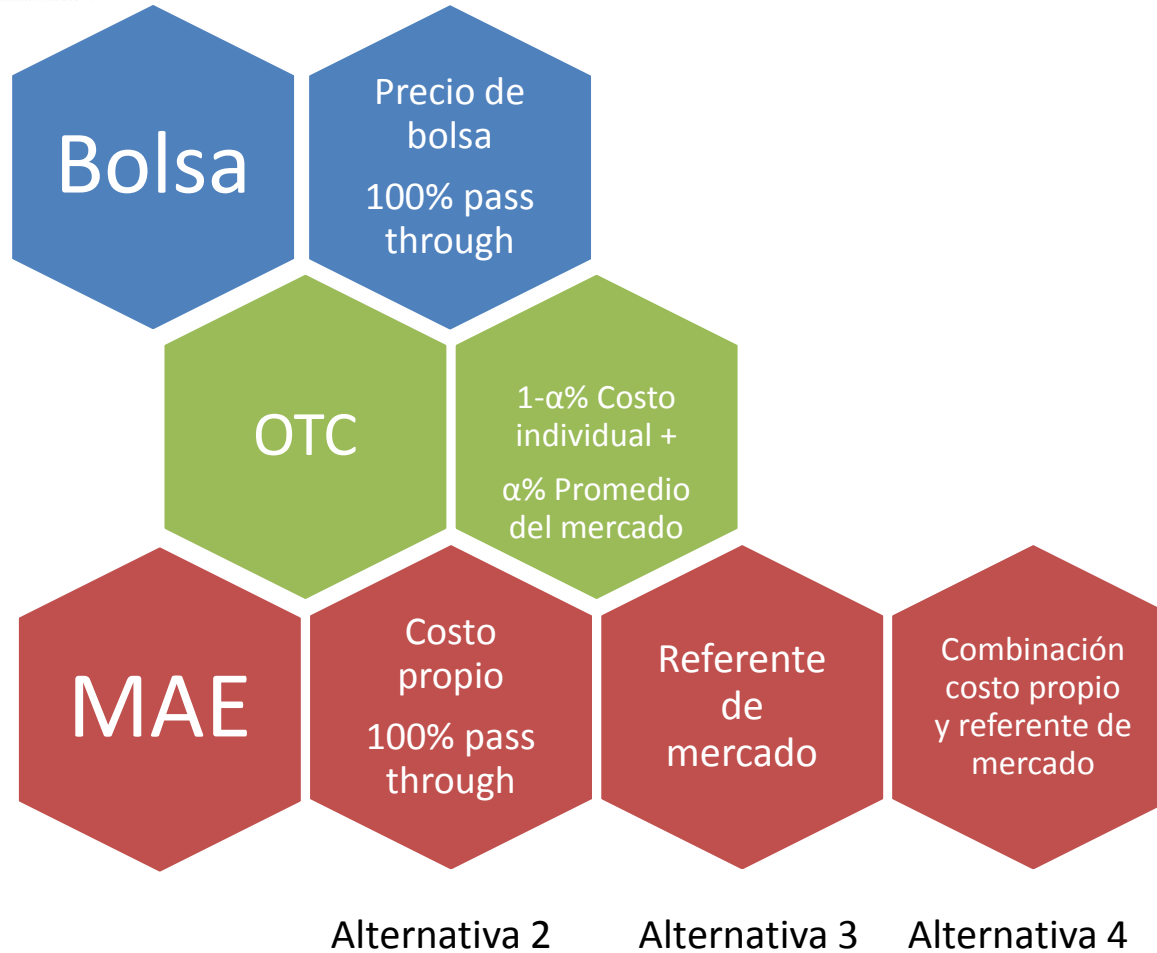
Bolsa

Precio de bolsa

100% pass through

OTC

1-α% Costo individual +

α% Promedio del mercado

MAE

Costo propio

100% pass through

Referente de mercado

Combinación costo propio y referente de mercado

Alternativa 2

Alternativa 3

Alternativa 4